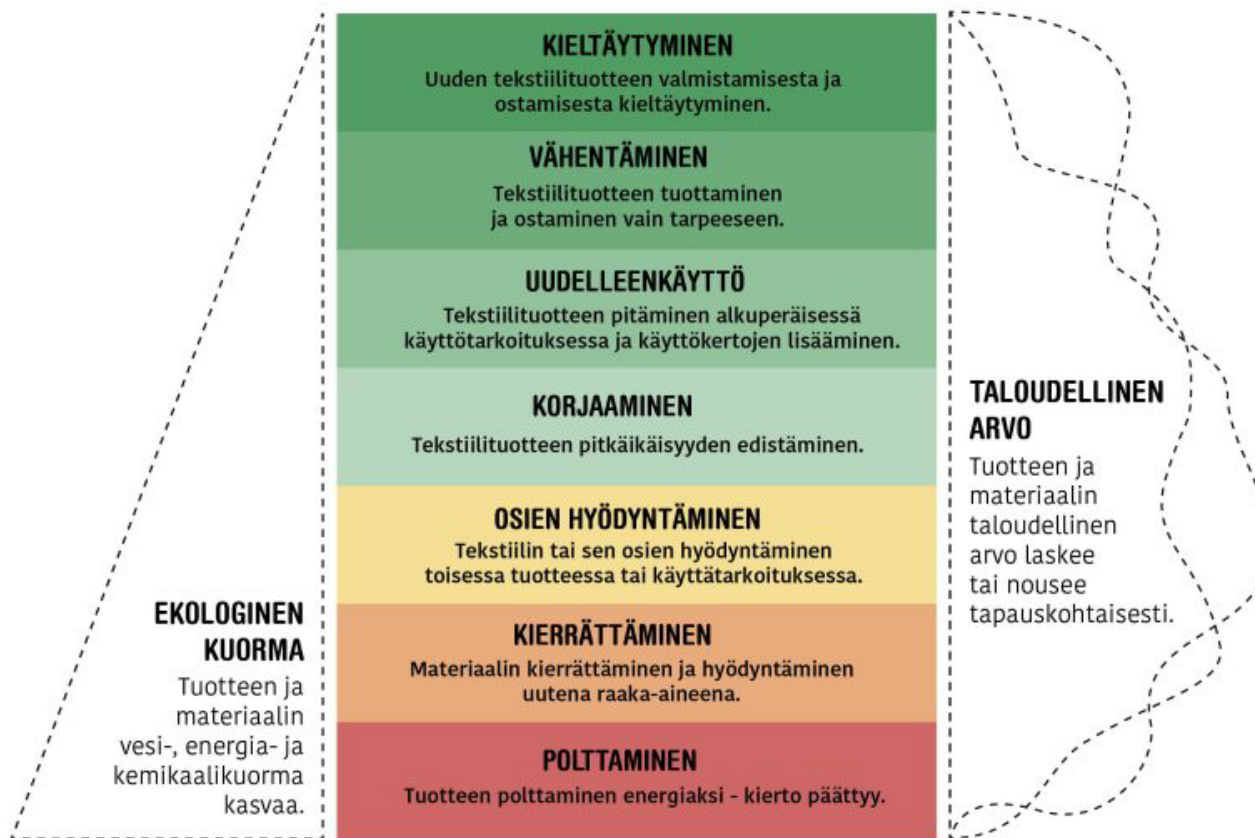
KIELTÄYTYMINEN
Uuden tekstiilituotteen valmistamisesta ja ostamisesta kieltäytyminen.

VÄHENTÄMINEN
Tekstiilituotteen tuottaminen ja ostaminen vain tarpeeseen.

UUDELLEENKÄYTTÖ
Tekstiilituotteen pitäminen alkuperäisessä käyttötarkoituksessa ja käyttökertojen lisääminen.

KORJAAMINEN
Tekstiilituotteen pitkäikäisyyden edistäminen.

OSIEN HYÖDYNTÄMINEN
Tekstiilin tai sen osien hyödyntäminen toisessa tuotteessa tai käyttätarkoituksessa.

KIERRÄTTÄMINEN
Materiaalin kierrättäminen ja hyödyntäminen uutena raaka-aineena.

POLTTAMINEN
Tuotteen polttaminen energiaksi - kierto päättyy.

EKOLOGINEN KUORMA
Tuotteen ja materiaalin vesi-, energia- ja kemikaalikuorma kasvaa.

TALOUDELLINEN ARVO
Tuotteen ja materiaalin taloudellinen arvo laskee tai nousee tapauskohtaisesti.